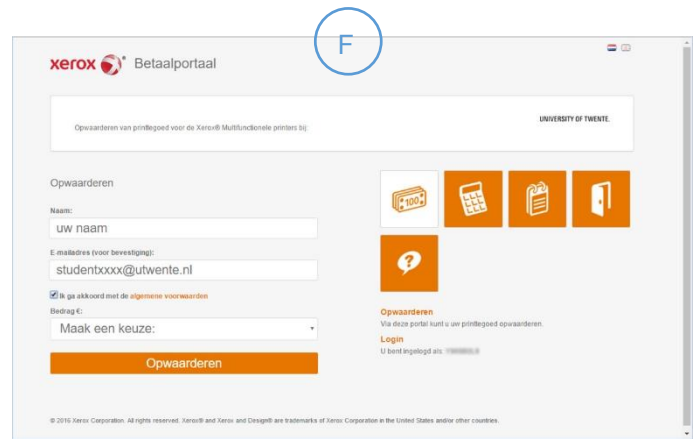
F

xerox Betaalportaal

Opwaarderen van printtegoed voor de Xerox® Multifunctionele printers bij

UNIVERSITY OF TWENTE.

Opwaarderen

Naam:

uw naam

E-mailadres (voor bevestiging):

studentxxxx@utwente.nl

Ik ga akkoord met de algemene voorwaarden

Bedrag €:

Maak een keuze:

Opwaarderen

100

Opwaarderen
Via deze portal kunt u uw printtegoed opwaarderen.

Login
U bent ingelogd als: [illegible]

© 2016 Xerox Corporation. All rights reserved. Xerox® and Xerox and Design® are trademarks of Xerox Corporation in the United States and/or other countries.